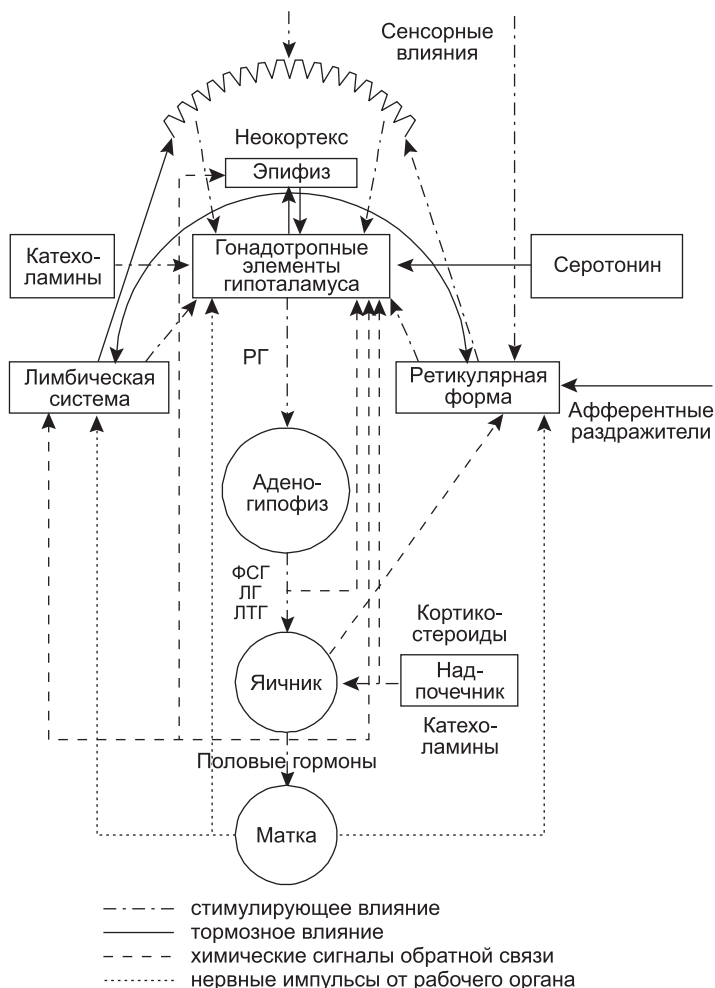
Сенсорные влияния

Неокортекс

Эпифиз

Катехоламины

Гонадотропные элементы гипоталамуса

Серотонин

РГ

Лимбическая система

Ретикулярная форма

Афферентные раздражители

Аденогипофиз

ФСГ
ЛГ
ЛТГ

Кортикостероиды

Яичник

Надпочечник

Катехоламины

Половые гормоны

Матка

стимулирующее влияние
тормозное влияние
химические сигналы обратной связи
нервные импульсы от рабочего органа